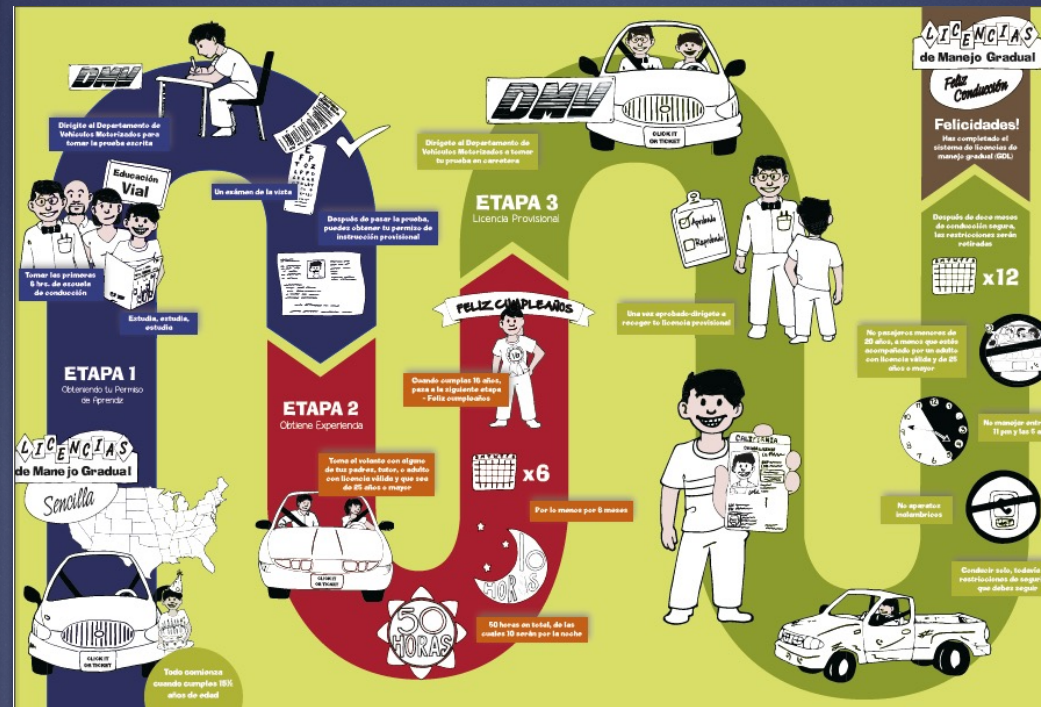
DMV

Dirígete al Departamento de Vehículos Motorizados para tomar la prueba escrita

Educación Vial

Un exámen de la vista

Después de pasar la prueba, puedes obtener tu permiso de instrucción provisional

Tomar las primeras 6 hrs. de escuela de conducción

Estudia, estudia, estudia

ETAPA 1
Obteniendo tu Permiso de Aprendiz

LICENCIAS de Manejo Gradual
Sencilla

CLICK IT OR TICKET

Todo comienza cuando cumples 15½ años de edad

ETAPA 2
Obtiene Experiencia

Toma el volante con alguno de tus padres, tutor, o adulto con licencia válida y que sea de 25 años o mayor

CLICK IT OR TICKET

50 HORAS

10 HORAS

50 horas en total, de las cuales 10 serán por la noche

x6

Por lo menos por 6 meses

FELIZ CUMPLEAÑOS

Cuando cumplas 16 años, pasa a la siguiente etapa - Feliz cumpleaños

ETAPA 3
Licencia Provisional

DMV

Dirígete al Departamento de Vehículos Motorizados a tomar tu prueba en carretera

CLICK IT OR TICKET

Aprobado
Reprobado

Una vez aprobado-dirígete a recoger tu licencia provisional

LICENCIA

LICENCIAS de Manejo Gradual

Feliz Conducción

Felicidades!
Has completado el sistema de licencias de manejo gradual (GDL)

Después de doce meses de conducción segura, las restricciones serán retiradas

x12

No pasajeros menores de 20 años, a menos que estés acompañado por un adulto con licencia válida y de 25 años o mayor

No manejar entre 11 pm y las 5 a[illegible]

No aparatos inalambricos

Conducir solo, todavía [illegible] restricciones de segur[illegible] que debes seguir